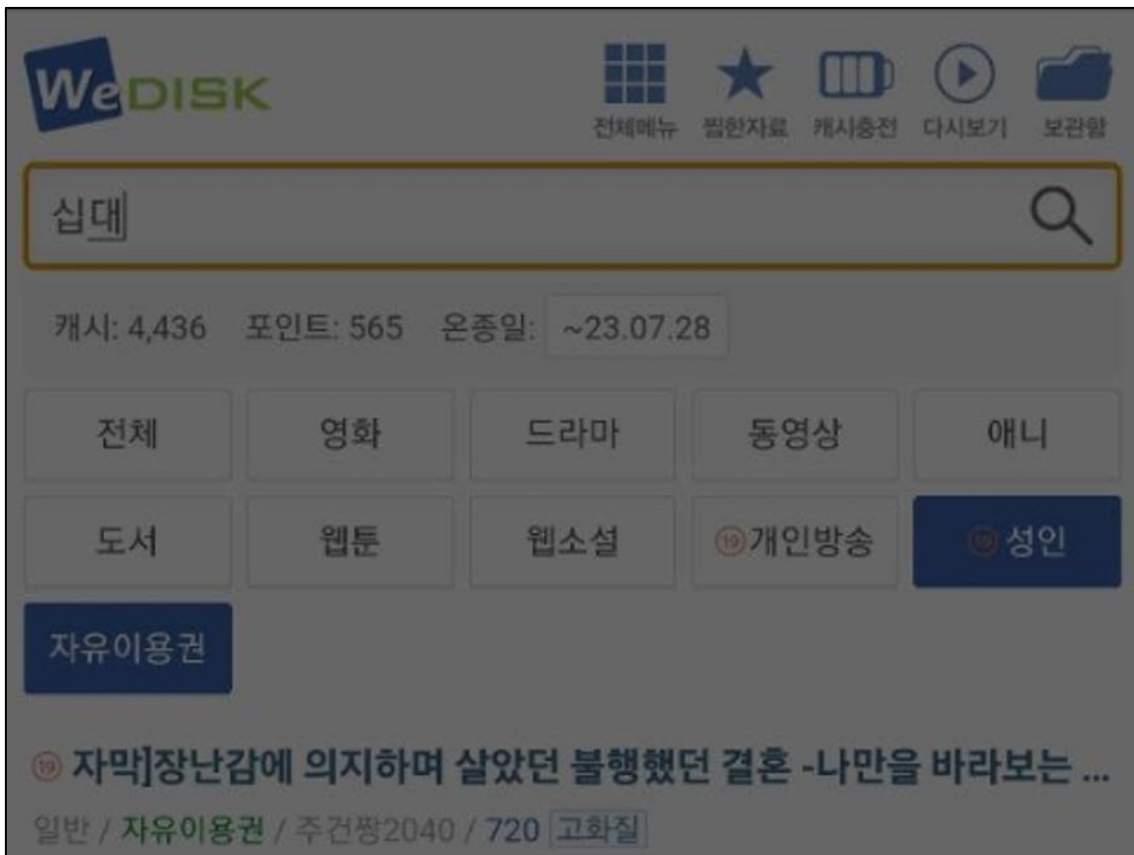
WeDISK

전체메뉴 찜한자료 캐시충전 다시보기 보관함

십대

캐시: 4,436 포인트: 565 온종일: ~23.07.28

| 전체 | 영화 | 드라마 | 동영상 | 애니 |
|---|---|---|---|---|
| 도서 | 웹툰 | 웹소설 | ⑲개인방송 | ⑲성인 |

자유이용권

⑲ 자막]장난감에 의지하며 살았던 불행했던 결혼 -나만을 바라보는 ...

일반 / 자유이용권 / 주건짱2040 / 720 고화질